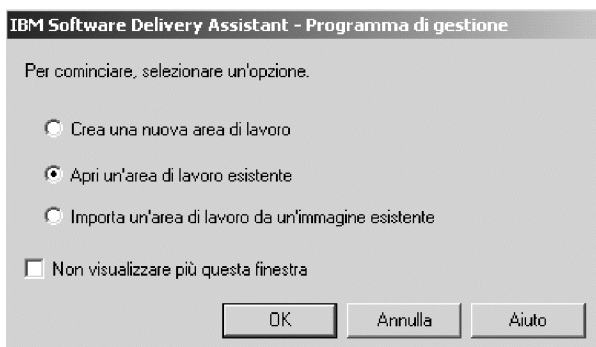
IBM Software Delivery Assistant - Programma di gestione

Per cominciare, selezionare un'opzione.

Crea una nuova area di lavoro

Apri un'area di lavoro esistente

Importa un'area di lavoro da un'immagine esistente

Non visualizzare più questa finestra

OK

Annulla

Aiuto